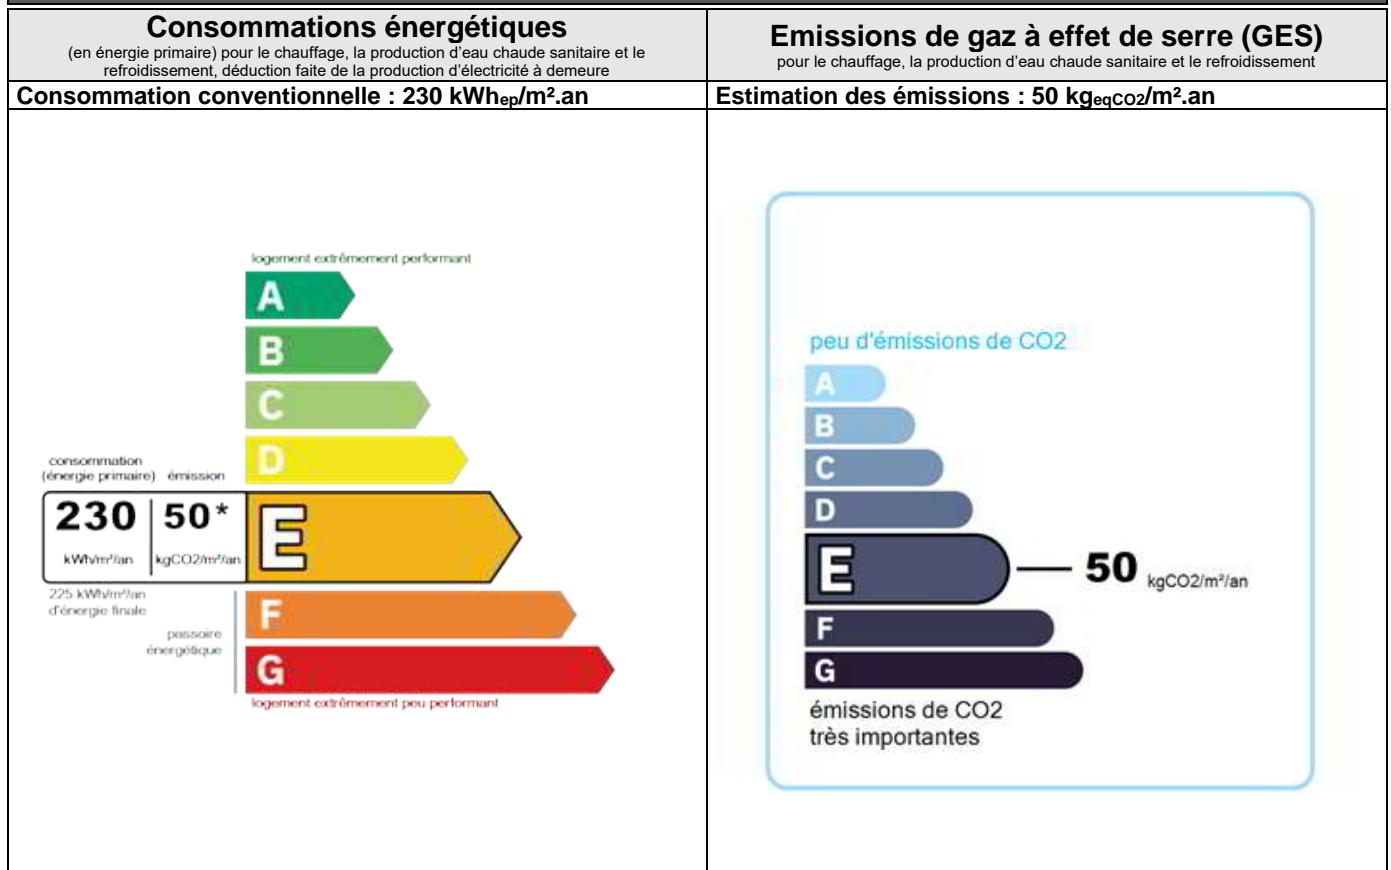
| Consommations énergétiques (en énergie primaire) pour le chauffage, la production d'eau chaude sanitaire et le refroidissement, déduction faite de la production d'électricité à demeure | Emissions de gaz à effet de serre (GES) pour le chauffage, la production d'eau chaude sanitaire et le refroidissement |
|---|---|
| Consommation conventionnelle : 230 kWh$_{ep}$/m².an | Estimation des émissions : 50 kg$_{eqCO2}$/m².an |

logement extrêmement performant

A

B

C

D

consommation (énergie primaire) émission

230 kWh/m²/an

50* kgCO2/m²/an

E

225 kWh/m²/an d'énergie finale

passoire énergétique

F

G

logement extrêmement peu performant

peu d'émissions de CO2

A

B

C

D

E

50 kgCO2/m²/an

F

G

émissions de CO2 très importantes